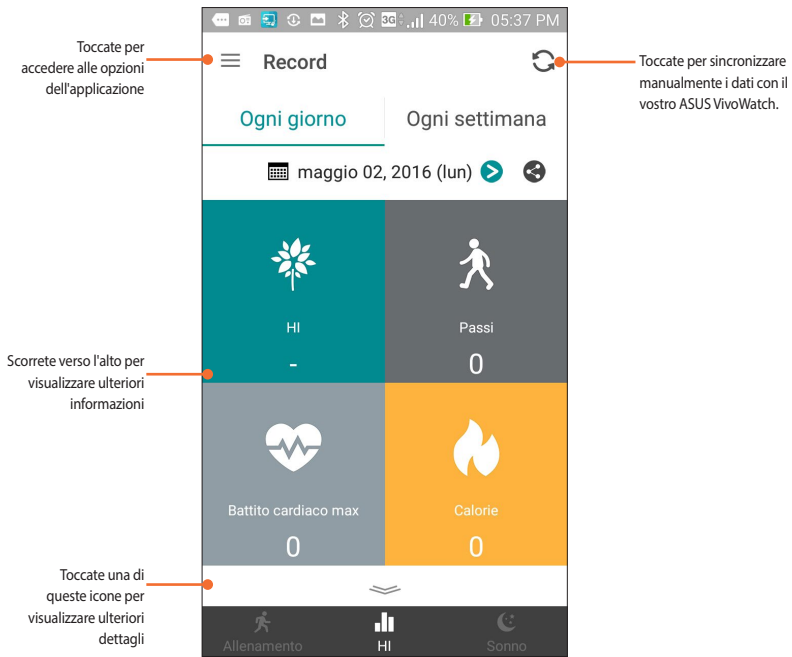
3G 40% 05:37 PM

Toccate per accedere alle opzioni dell'applicazione

Record

Toccate per sincronizzare manualmente i dati con il vostro ASUS VivoWatch.

Ogni giorno

Ogni settimana

maggio 02, 2016 (lun)

HI

-

Passi

0

Scorrete verso l'alto per visualizzare ulteriori informazioni

Battito cardiaco max

0

Calorie

0

Toccate una di queste icone per visualizzare ulteriori dettagli

Allenamento

HI

Sonno